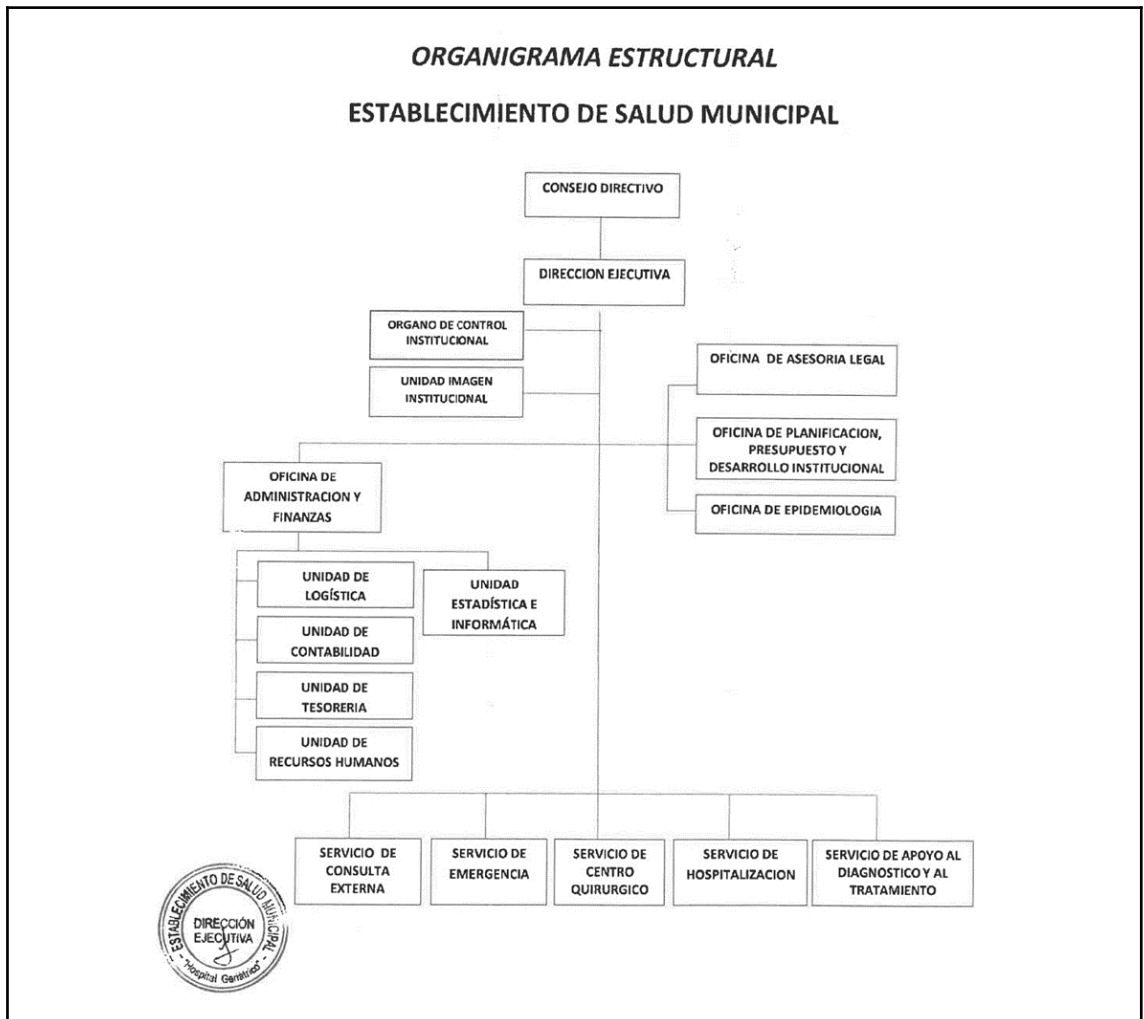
ORGANIGRAMA ESTRUCTURAL

ESTABLECIMIENTO DE SALUD MUNICIPAL

CONSEJO DIRECTIVO

DIRECCION EJECUTIVA

ORGANO DE CONTROL INSTITUCIONAL

UNIDAD IMAGEN INSTITUCIONAL

OFICINA DE ASESORIA LEGAL

OFICINA DE PLANIFICACION, PRESUPUESTO Y DESARROLLO INSTITUCIONAL

OFICINA DE EPIDEMIOLOGIA

OFICINA DE ADMINISTRACION Y FINANZAS

UNIDAD DE LOGÍSTICA

UNIDAD ESTADÍSTICA E INFORMÁTICA

UNIDAD DE CONTABILIDAD

UNIDAD DE TESORERIA

UNIDAD DE RECURSOS HUMANOS

SERVICIO DE CONSULTA EXTERNA

SERVICIO DE EMERGENCIA

SERVICIO DE CENTRO QUIRURGICO

SERVICIO DE HOSPITALIZACION

SERVICIO DE APOYO AL DIAGNOSTICO Y AL TRATAMIENTO

ESTABLECIMIENTO DE SALUD MUNICIPAL
DIRECCIÓN EJECUTIVA
"Hospital Geriátrico"